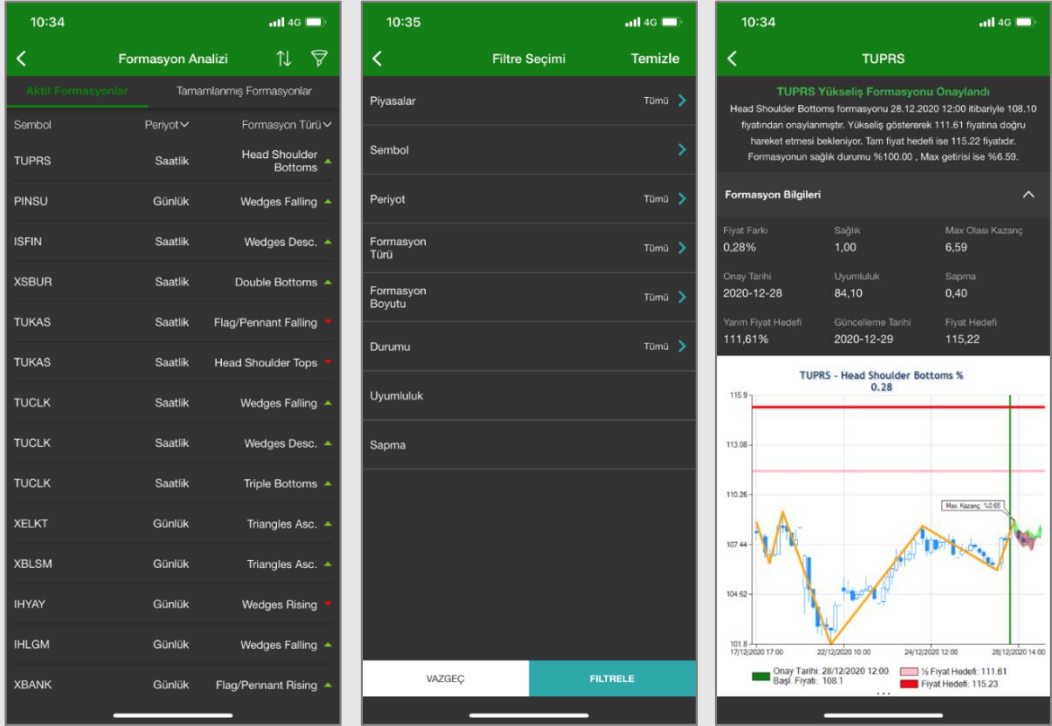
10:34 4G

Formasyon Analizi

Aktif Formasyonlar | Tamamlanmış Formasyonlar

| Sembol | Periyot | Formasyon Türü |
|---|---|---|
| TUPRS | Saatlik | Head Shoulder Bottoms |
| PINSU | Günlük | Wedges Falling |
| ISFIN | Saatlik | Wedges Desc. |
| XSBUR | Saatlik | Double Bottoms |
| TUKAS | Saatlik | Flag/Pennant Falling |
| TUKAS | Saatlik | Head Shoulder Tops |
| TUCLK | Saatlik | Wedges Falling |
| TUCLK | Saatlik | Wedges Desc. |
| TUCLK | Saatlik | Triple Bottoms |
| XELKT | Günlük | Triangles Asc. |
| XBLSM | Günlük | Triangles Asc. |
| IHYAY | Günlük | Wedges Rising |
| IHLGM | Günlük | Wedges Falling |
| XBANK | Günlük | Flag/Pennant Rising |

10:35 4G

Filtre Seçimi | Temizle

Piyasalar Tümü
Sembol
Periyot Tümü
Formasyon Türü Tümü
Formasyon Boyutu Tümü
Durumu Tümü
Uyumluluk
Sapma

VAZGEÇ | FILTRELE

10:34 4G

TUPRS

TUPRS Yükseliş Formasyonu Onaylandı

Head Shoulder Bottoms formasyonu 28.12.2020 12:00 itibariyle 108.10 fiyatından onaylanmıştır. Yükseliş göstererek 111.61 fiyatına doğru hareket etmesi bekleniyor. Tam fiyat hedefi ise 115.22 fiyatıdır. Formasyonun sağlık durumu %100.00 , Max getirisi ise %6.59.

Formasyon Bilgileri

| Fiyat Farkı | Sağlık | Max Olası Kazanç |
|---|---|---|
| 0,28% | 1,00 | 6,59 |
| Onay Tarihi | Uyumluluk | Sapma |
| 2020-12-28 | 84,10 | 0,40 |
| Yarım Fiyat Hedefi | Güncelleme Tarihi | Fiyat Hedefi |
| 111,61% | 2020-12-29 | 115,22 |

TUPRS - Head Shoulder Bottoms %
0.28

115.9
113.08
110.26
107.44
104.62
101.8

Max. Kazanç: %6.65

17/12/2020 17:00 22/12/2020 10:00 24/12/2020 12:00 28/12/2020 14:00

Onay Tarihi: 28/12/2020 12:00
Başl. Fiyatı: 108.1
½ Fiyat Hedefi: 111.61
Fiyat Hedefi: 115.23